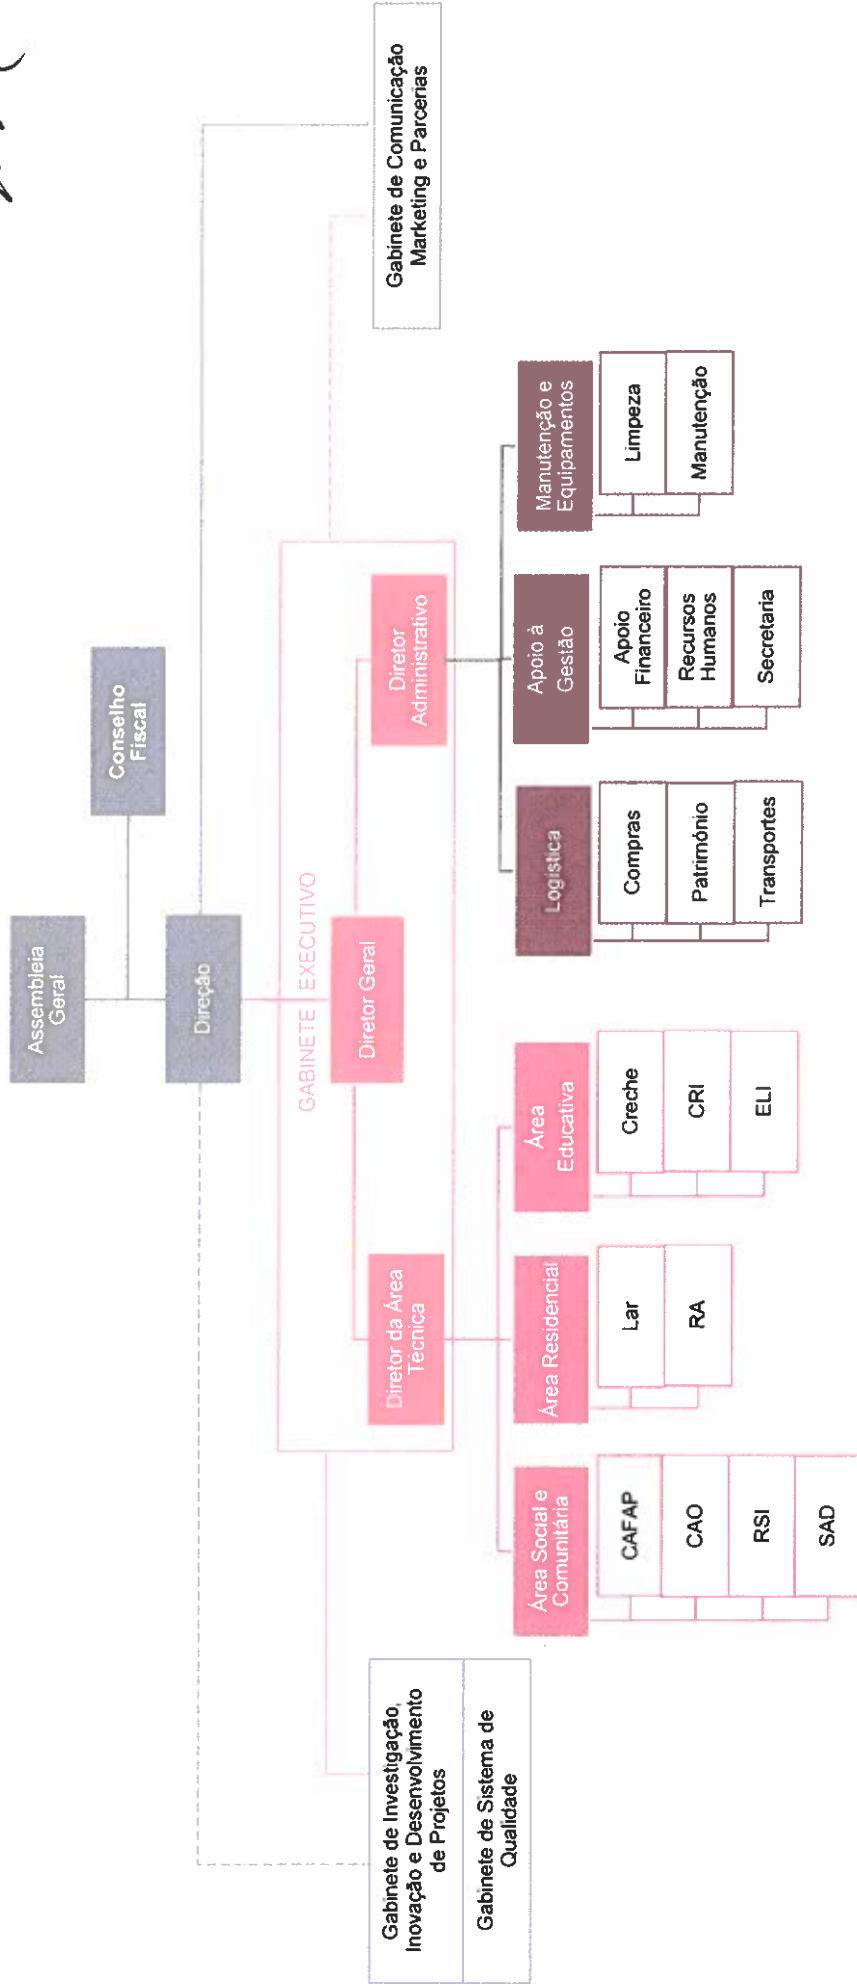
Gabinete de Comunicação Marketing e Parcerias

Conselho Fiscal

Assembleia Geral

Direção

GABINETE EXECUTIVO

Diretor Geral

Diretor Administrativo

Diretor da Área Técnica

Manutenção e Equipamentos

Limpeza

Manutenção

Apoio à Gestão

Apoio Financeiro

Recursos Humanos

Secretaria

Logística

Compras

Património

Transportes

Área Educativa

Creche

CRI

ELI

Área Residencial

Lar

RA

Área Social e Comunitária

CAFAP

CAO

RSI

SAD

Gabinete de Investigação, Inovação e Desenvolvimento de Projetos

Gabinete de Sistema de Qualidade